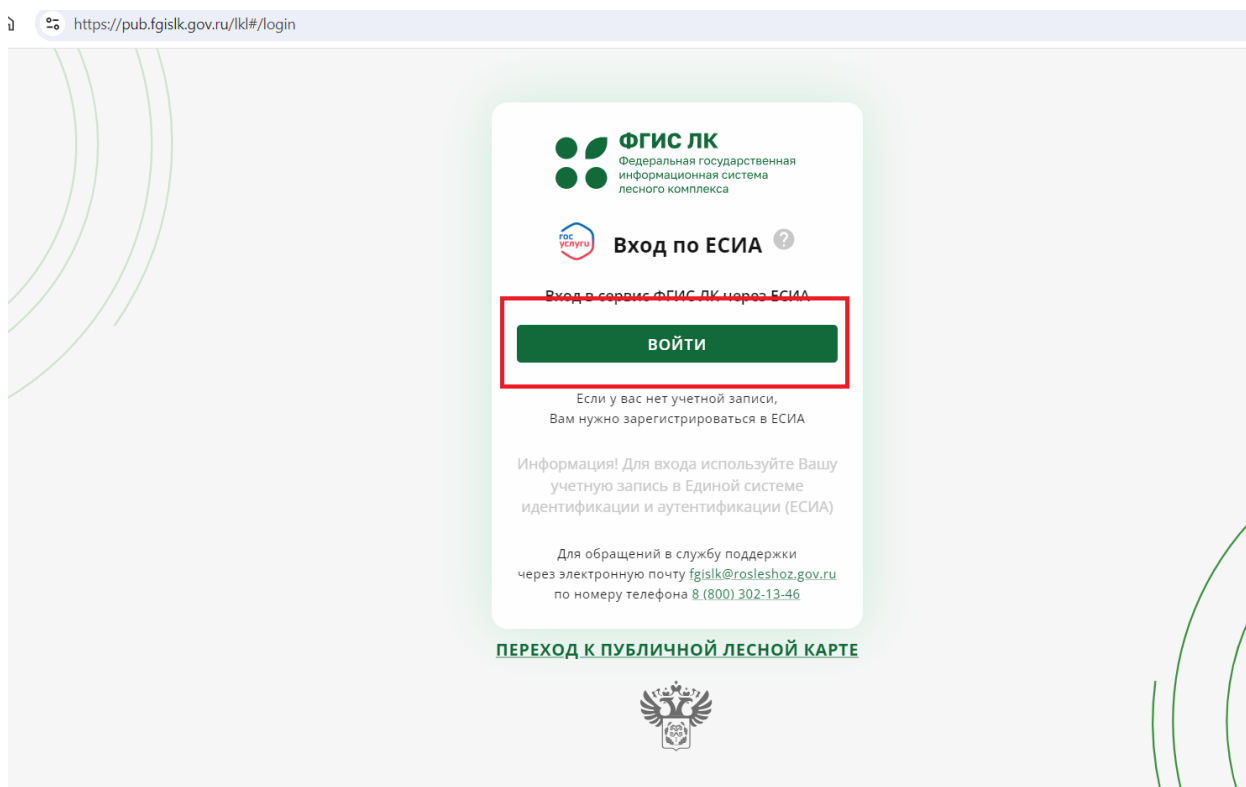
https://pub.fgislk.gov.ru/lkl#/login

ФГИС ЛК
Федеральная государственная информационная система лесного комплекса

гос услуги

Вход по ЕСИА

Вход в сервис ФГИС ЛК через ЕСИА

ВОЙТИ

Если у вас нет учетной записи,
Вам нужно зарегистрироваться в ЕСИА

Информация! Для входа используйте Вашу учетную запись в Единой системе идентификации и аутентификации (ЕСИА)

Для обращений в службу поддержки
через электронную почту fgislk@rosleshoz.gov.ru
по номеру телефона 8 (800) 302-13-46

ПЕРЕХОД К ПУБЛИЧНОЙ ЛЕСНОЙ КАРТЕ